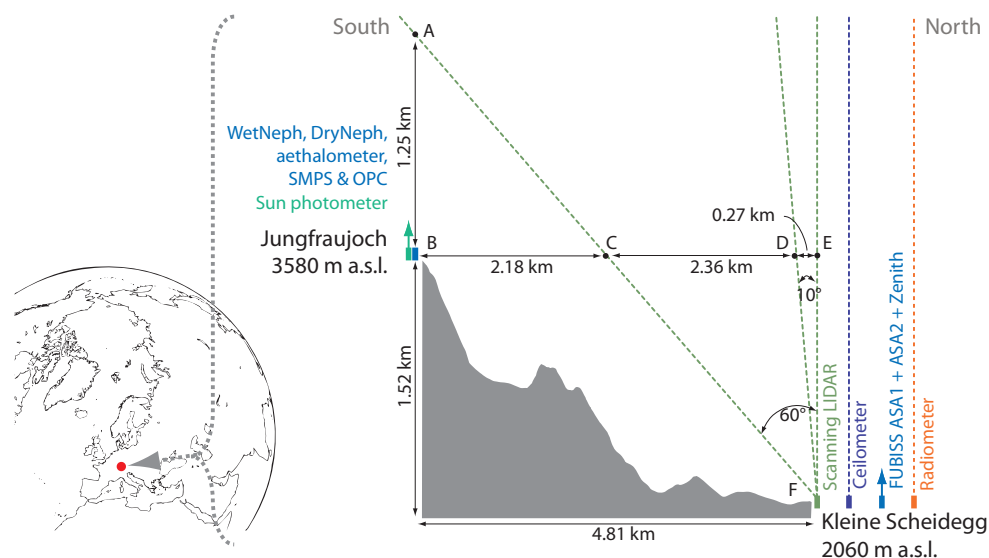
South

North

A

1.25 km

WetNeph, DryNeph, aethalometer, SMPS & OPC

Sun photometer

Jungfraujoch
3580 m a.s.l.

B

C

D

E

0.27 km

2.18 km

2.36 km

10°

1.52 km

60°

Scanning LIDAR

Ceilometer

FUBISS ASA1 + ASA2 + Zenith

Radiometer

F

4.81 km

Kleine Scheidegg
2060 m a.s.l.